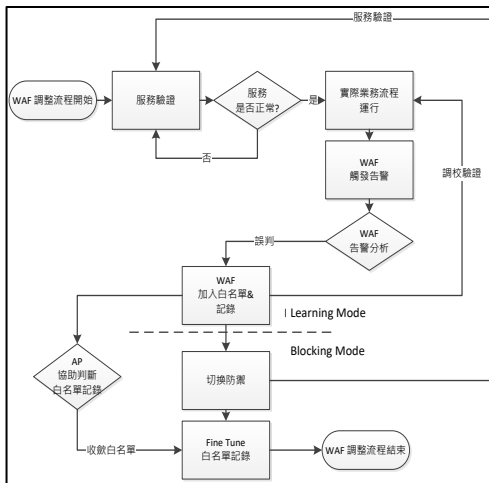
服務驗證

WAF 調整流程開始

服務驗證

服務是否正常?

是

否

實際業務流程運行

WAF 觸發告警

調校驗證

WAF 告警分析

誤判

WAF 加入白名單&記錄

Learning Mode

Blocking Mode

AP 協助判斷白名單記錄

切換防禦

收斂白名單

Fine Tune 白名單記錄

WAF 調整流程結束